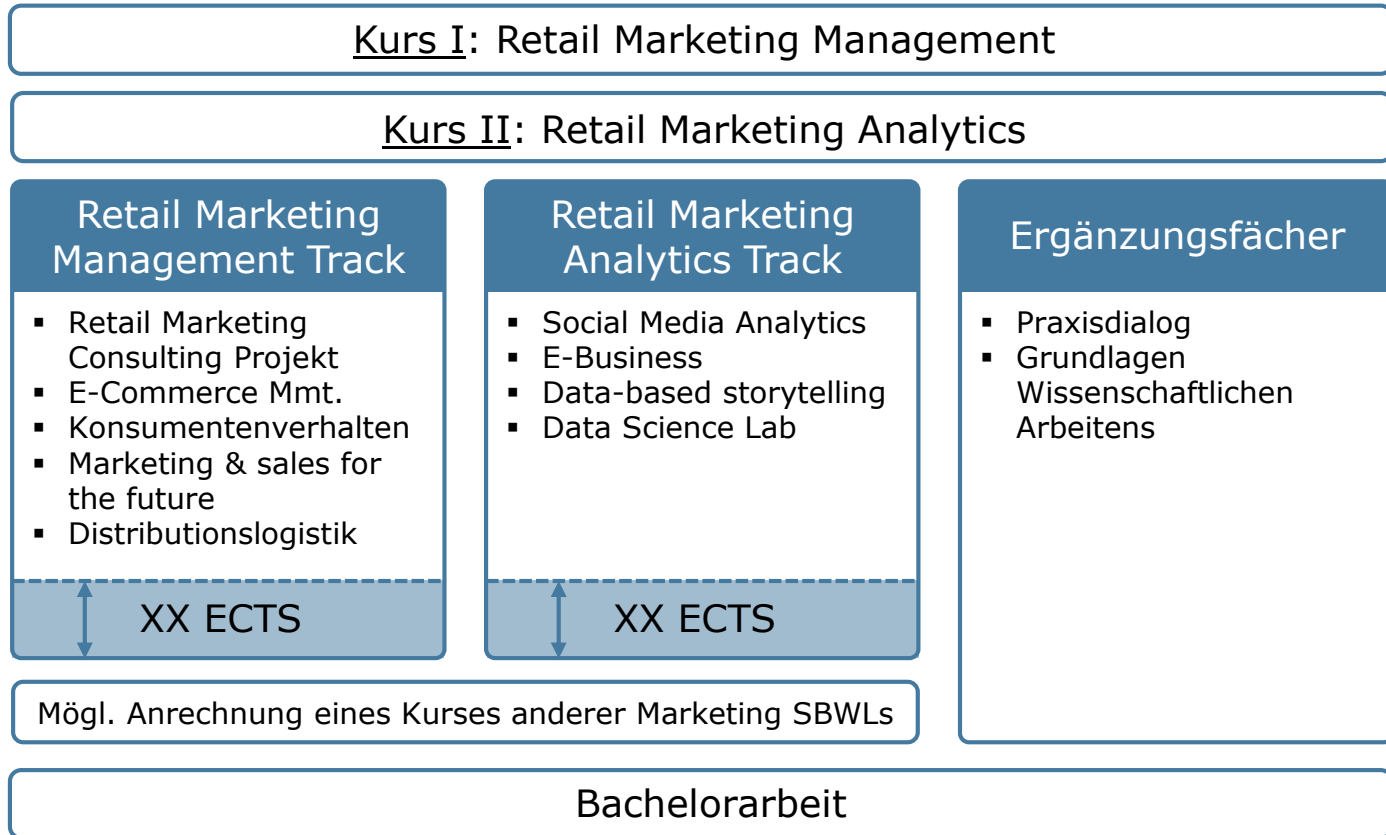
Kurs I: Retail Marketing Management

Kurs II: Retail Marketing Analytics

Retail Marketing Management Track

- Retail Marketing Consulting Projekt
- E-Commerce Mmt.
- Konsumentenverhalten
- Marketing & sales for the future
- Distributionslogistik

XX ECTS

Retail Marketing Analytics Track

- Social Media Analytics
- E-Business
- Data-based storytelling
- Data Science Lab

XX ECTS

Ergänzungsfächer

- Praxisdialog
- Grundlagen Wissenschaftlichen Arbeitens

Mögl. Anrechnung eines Kurses anderer Marketing SBWLs

Bachelorarbeit